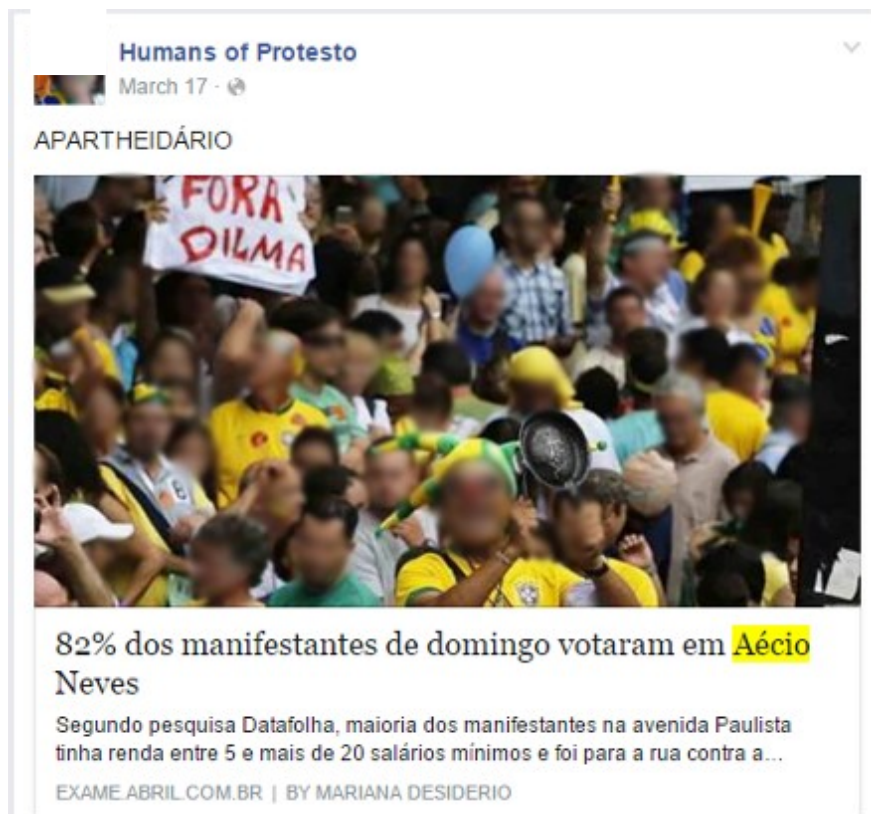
Humans of Protesto
March 17 ·

APARTHEIDÁRIO

FORA DILMA

82% dos manifestantes de domingo votaram em Aécio Neves

Segundo pesquisa Datafolha, maioria dos manifestantes na avenida Paulista tinha renda entre 5 e mais de 20 salários mínimos e foi para a rua contra a...

EXAME.ABRIL.COM.BR | BY MARIANA DESIDERIO